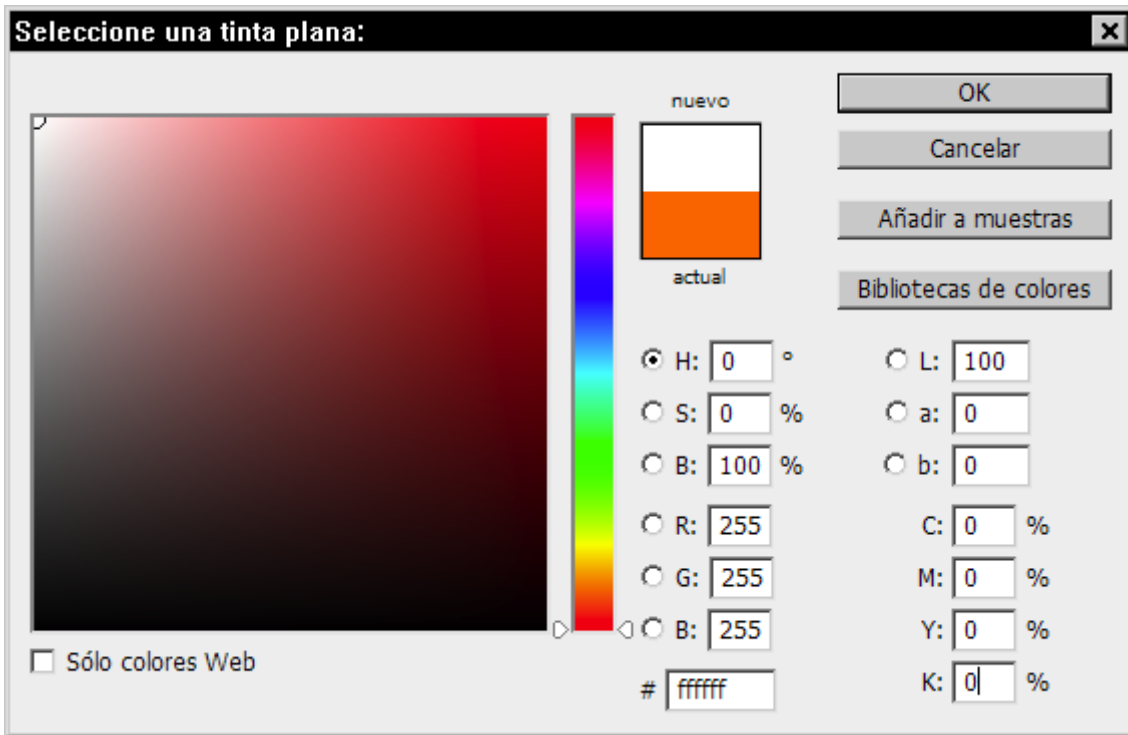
Seleccione una tinta plana:

nuevo

actual

OK

Cancelar

Añadir a muestras

Bibliotecas de colores

H: 0 °
S: 0 %
B: 100 %
R: 255
G: 255
B: 255
# ffffff

L: 100
a: 0
b: 0
C: 0 %
M: 0 %
Y: 0 %
K: 0 %

Sólo colores Web